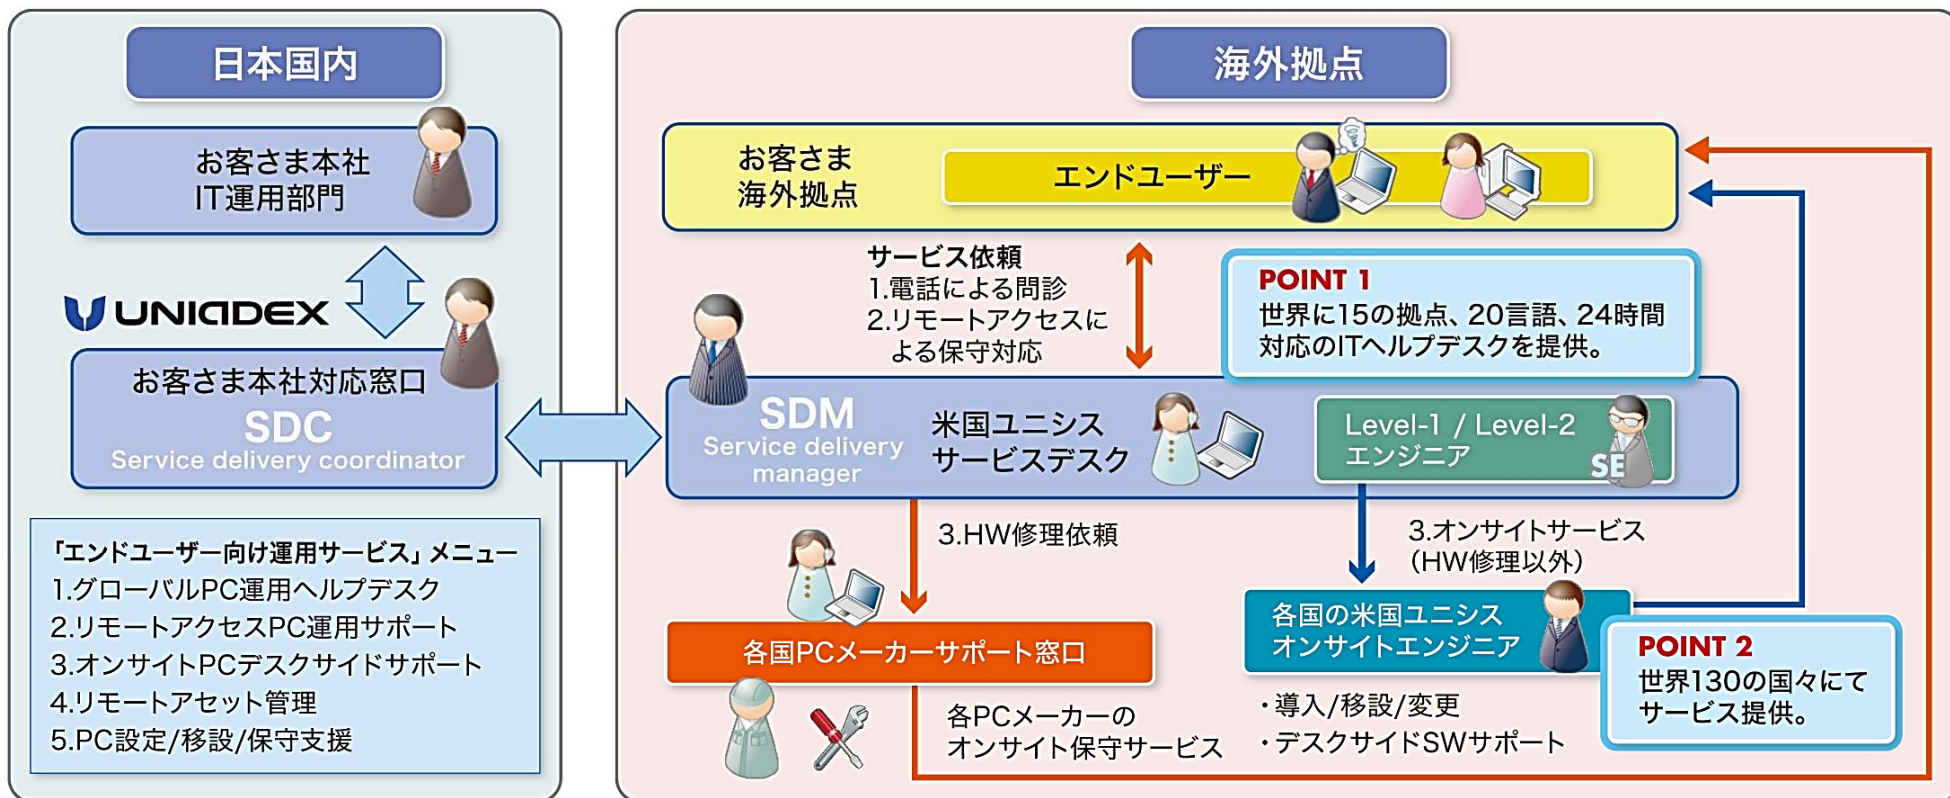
日本国内

お客さま本社
IT運用部門

UNIADEX

お客さま本社対応窓口
SDC
Service delivery coordinator

「エンドユーザー向け運用サービス」メニュー
1.グローバルPC運用ヘルプデスク
2.リモートアクセスPC運用サポート
3.オンサイトPCデスクサイドサポート
4.リモートアセット管理
5.PC設定/移設/保守支援

海外拠点

お客さま
海外拠点

エンドユーザー

サービス依頼
1.電話による問診
2.リモートアクセスによる保守対応

POINT 1
世界に15の拠点、20言語、24時間対応のITヘルプデスクを提供。

SDM
Service delivery manager

米国ユニシス
サービスデスク

Level-1 / Level-2
エンジニア

SE

3.HW修理依頼

3.オンサイトサービス
(HW修理以外)

各国PCメーカーサポート窓口

各国の米国ユニシス
オンサイトエンジニア

POINT 2
世界130の国々にてサービス提供。

各PCメーカーの
オンサイト保守サービス

・導入/移設/変更
・デスクサイドSWサポート